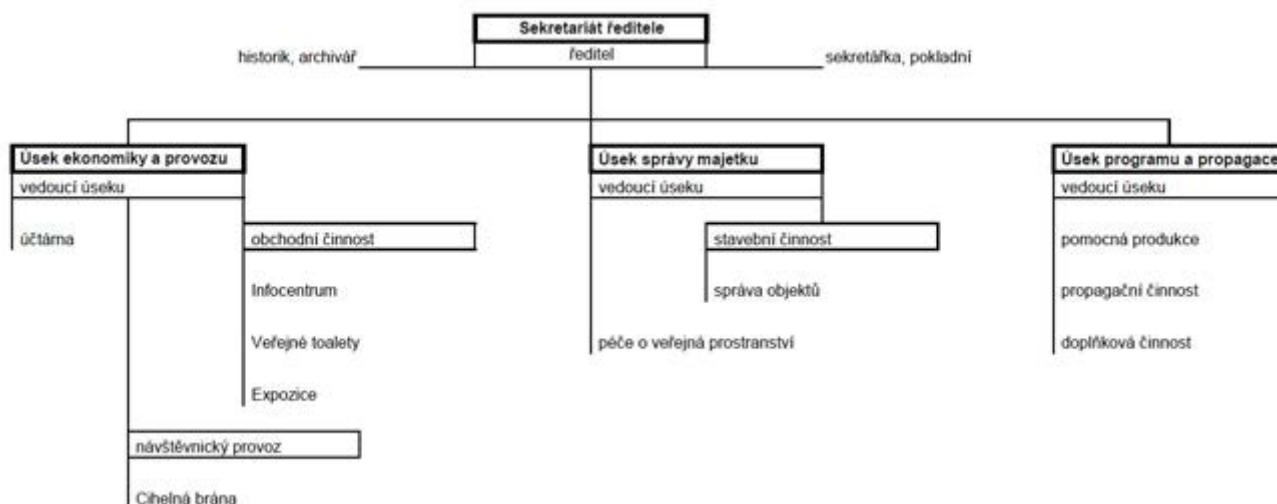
Sekretariát ředitele
ředitel

historik, archivář

sekretářka, pokladní

Úsek ekonomiky a provozu
vedoucí úseku

účtárna

obchodní činnost

Infocentrum

Veřejné toalety

Expozice

návštěvnický provoz

Cihelná brána

Úsek správy majetku
vedoucí úseku

stavební činnost

správa objektů

péče o veřejná prostranství

Úsek programu a propagace
vedoucí úseku

pomocná produkce

propagační činnost

doplňková činnost